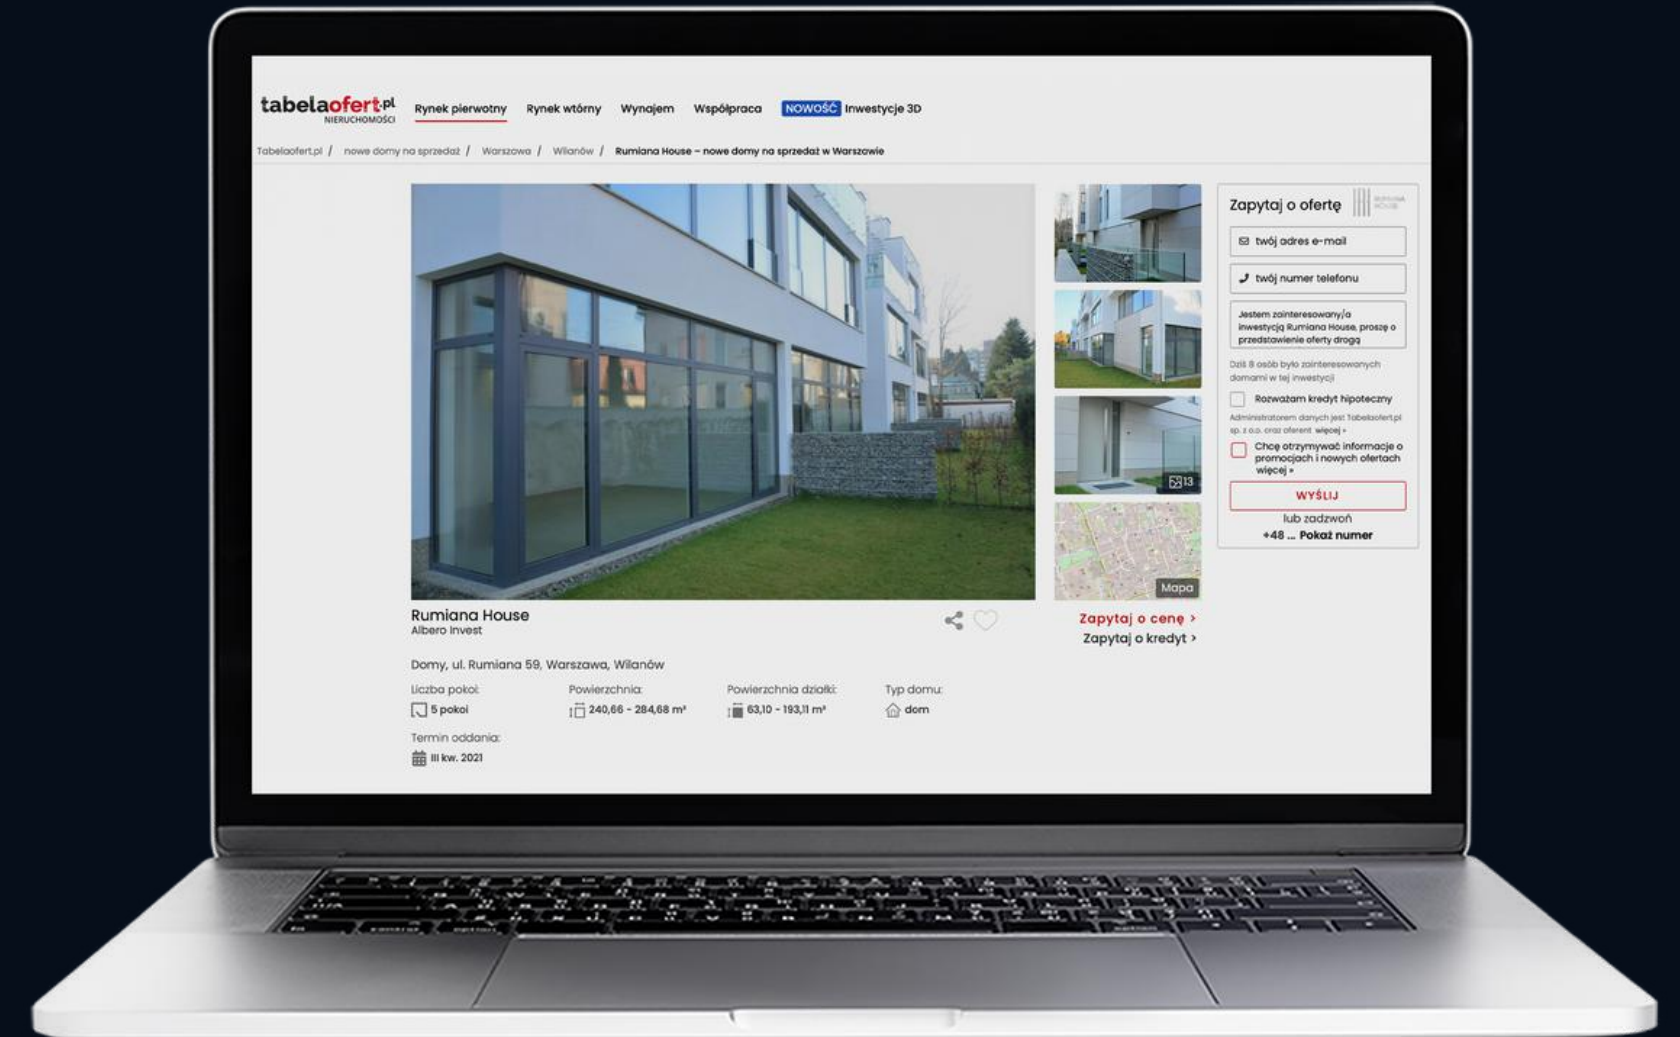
tabelaofert.pl NIERUCHOMOŚCI

Rynek pierwotny Rynek wtórny Wynajem Współpraca NOWOŚĆ Inwestycje 3D

Tabelaofert.pl / nowe domy na sprzedaż / Warszawa / Wilanów / Rumiana House – nowe domy na sprzedaż w Warszawie

13

Mapa

Zapytaj o ofertę

twój adres e-mail

twój numer telefonu

Jestem zainteresowany/a inwestycją Rumiana House, proszę o przedstawienie oferty drogą

Dziś 8 osób było zainteresowanych domami w tej inwestycji

Rozważam kredyt hipoteczny

Administratorem danych jest Tabelaofert.pl sp. z o.o. oraz oferent więcej »

Chcę otrzymywać informacje o promocjach i nowych ofertach więcej »

WYŚLIJ

lub zadzwoń

+48 ... Pokaż numer

Rumiana House
Albero Invest

Zapytaj o cenę ›
Zapytaj o kredyt ›

Domy, ul. Rumiana 59, Warszawa, Wilanów

Liczba pokoi: 5 pokoi

Powierzchnia: 240,66 - 284,68 m²

Powierzchnia działki: 63,10 - 193,11 m²

Typ domu: dom

Termin oddania: III kw. 2021